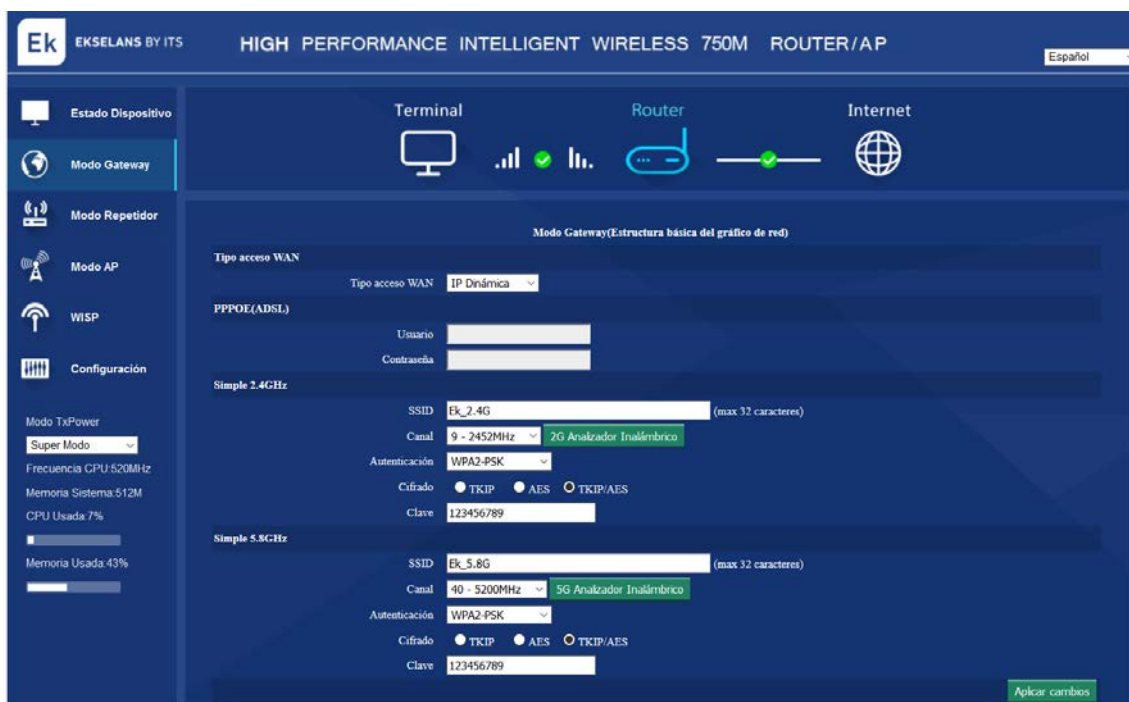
Ek EKSELANS BY ITS

HIGH PERFORMANCE INTELLIGENT WIRELESS 750M ROUTER/AP

Español

Estado Dispositivo

Modo Gateway

Modo Repetidor

Modo AP

WISP

Configuración

Modo TxPower

Super Modo

Frecuencia CPU:520MHz

Memoria Sistema:512M

CPU Usada:7%

Memoria Usada:43%

Terminal

Router

Internet

Modo Gateway(Estructura básica del gráfico de red)

Tipo acceso WAN

Tipo acceso WAN IP Dinámica

PPPOE(ADSL)

Usuario

Contraseña

Simple 2.4GHz

SSID Ek_2.4G (max 32 caracteres)

Canal 9 - 2452MHz 2G Analizador Inalámbrico

Autenticación WPA2-PSK

Cifrado TKIP AES TKIP/AES

Clave 123456789

Simple 5.8GHz

SSID Ek_5.8G (max 32 caracteres)

Canal 40 - 5200MHz 5G Analizador Inalámbrico

Autenticación WPA2-PSK

Cifrado TKIP AES TKIP/AES

Clave 123456789

Aplicar cambios